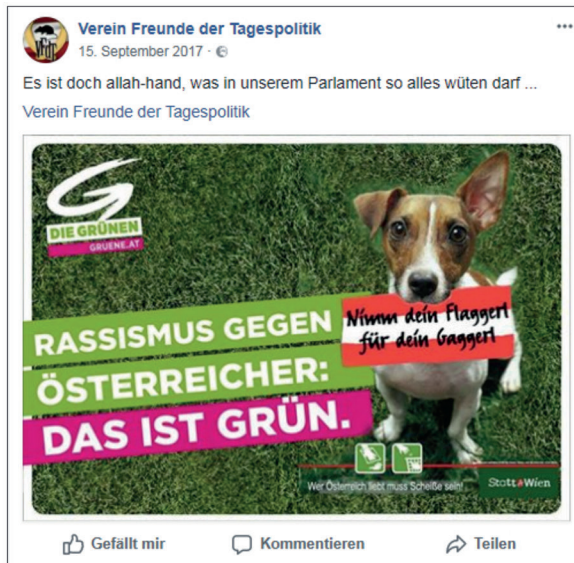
Verein Freunde der Tagespolitik
15. September 2017 ·

Es ist doch allah-hand, was in unserem Parlament so alles wüten darf ...

Verein Freunde der Tagespolitik

DIE GRÜNEN
GRUENE.AT

RASSISMUS GEGEN ÖSTERREICHER: DAS IST GRÜN.

Nimm dein Flaggerl für dein Gaggerl

Wer Österreich liebt muss Scheiße sein!

Stadt Wien

Gefällt mir
Kommentieren
Teilen